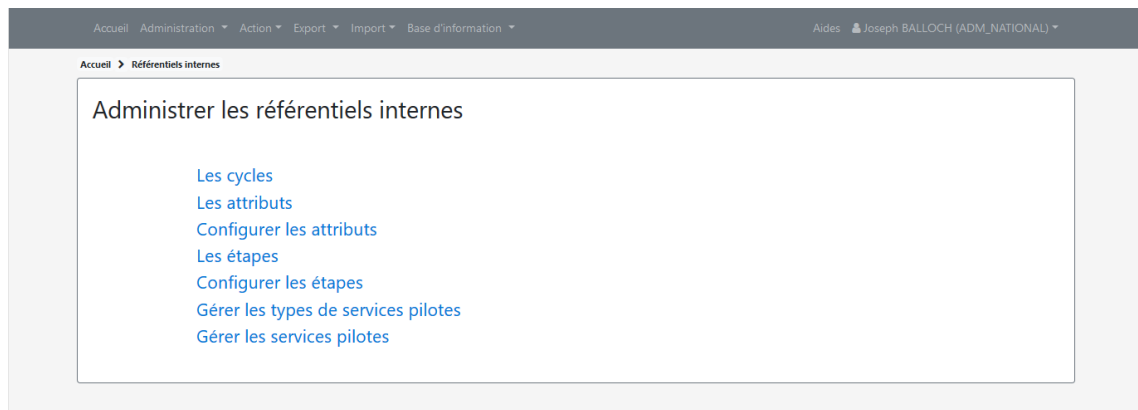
Accueil Administration ▾ Action ▾ Export ▾ Import ▾ Base d'information ▾

Aides Joseph BALLOCH (ADM_NATIONAL) ▾

Accueil > Référentiels internes

Administrer les référentiels internes

Les cycles
Les attributs
Configurer les attributs
Les étapes
Configurer les étapes
Gérer les types de services pilotes
Gérer les services pilotes